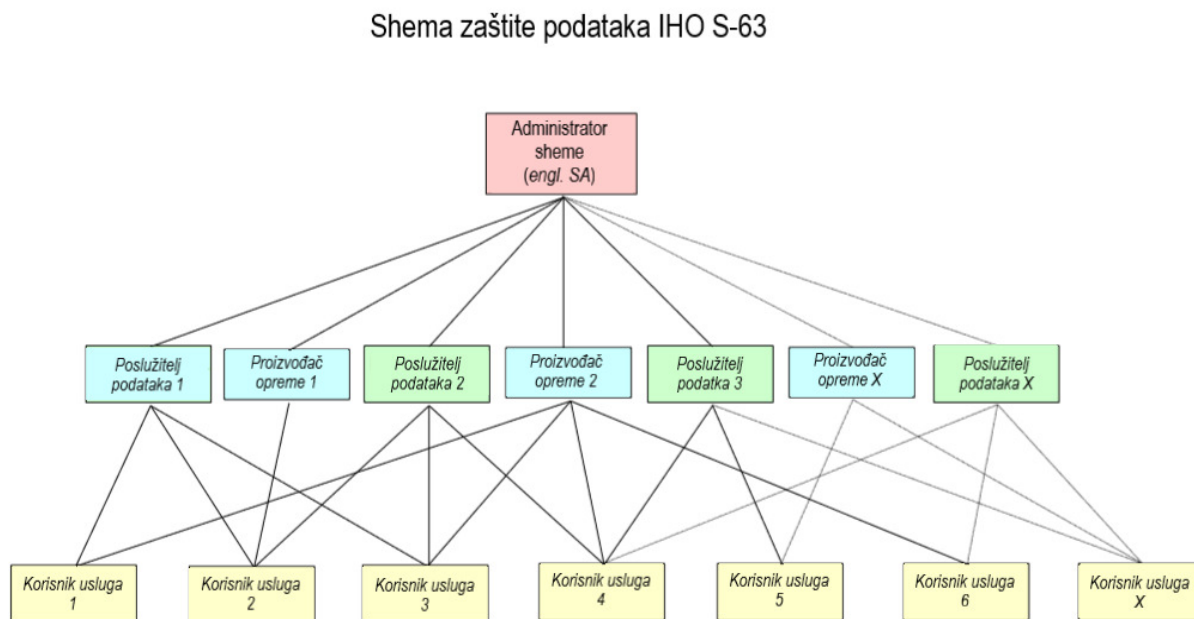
Shema zaštite podataka IHO S-63

Administrator sheme (engl. SA)

Poslužitelj podataka 1

Proizvođač opreme 1

Poslužitelj podataka 2

Proizvođač opreme 2

Poslužitelj podatka 3

Proizvođač opreme X

Poslužitelj podataka X

Korisnik usluga 1

Korisnik usluga 2

Korisnik usluga 3

Korisnik usluga 4

Korisnik usluga 5

Korisnik usluga 6

Korisnik usluga X